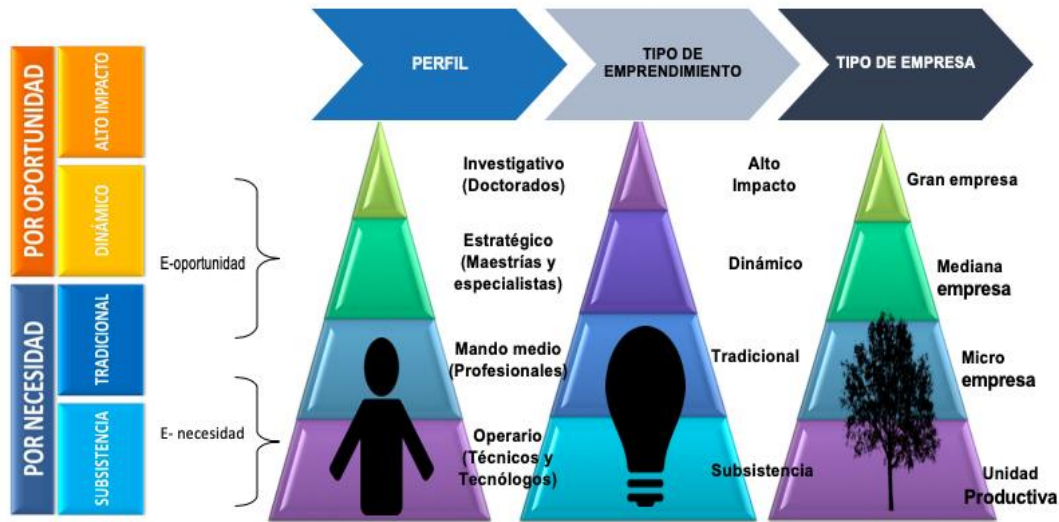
POR OPORTUNIDAD

ALTO IMPACTO

DINÁMICO

POR NECESIDAD

TRADICIONAL

SUBSISTENCIA

E-oportunidad

E- necesidad

PERFIL

TIPO DE EMPRENDIMIENTO

TIPO DE EMPRESA

Investigativo (Doctorados)

Estratégico (Maestrías y especialistas)

Mando medio (Profesionales)

Operario (Técnicos y Tecnólogos)

Alto Impacto

Dinámico

Tradicional

Subsistencia

Gran empresa

Mediana empresa

Micro empresa

Unidad Productiva